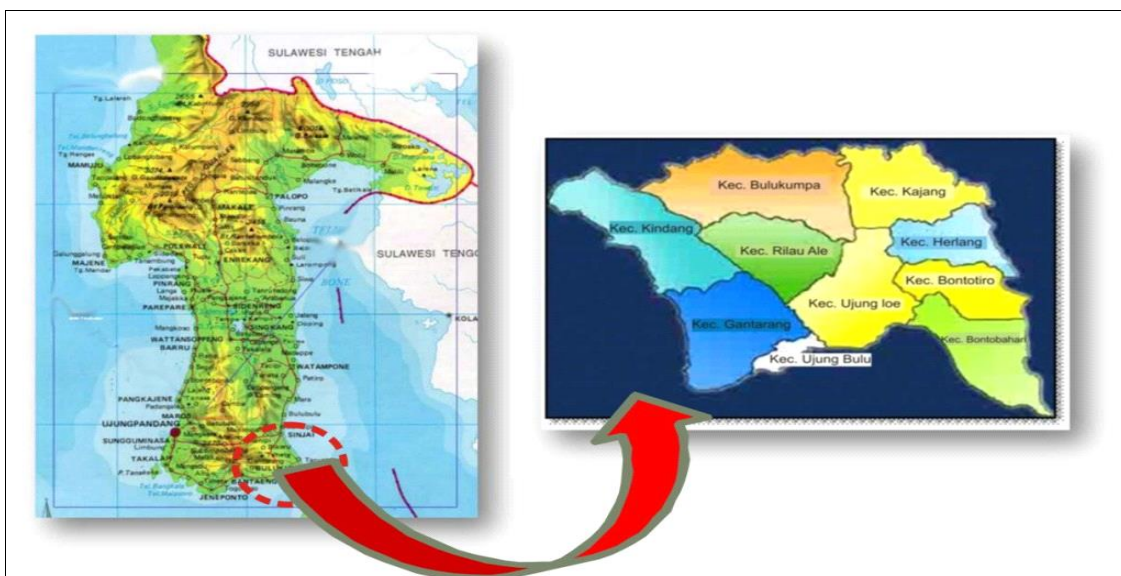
SULAWESI TENGAH

Tg. Lalaren

MAMUJU

Tg. Rangas

MAJENE

PALOPO

MAKALE

Tg. Batikala

POLEWALI

ENREKANG

PINRANG

PAREPARE

Mangkoso

WATTANSOPPENG

BARRU

PANGKAJENE

MAROS

UJUNGPANDANG

SUNGGUMINASA

TAKALAR

JENEPONTO

BANTAENG

BULUKUMBA

SINJAI

WATAMPONE

TELUK

BONE

SULAWESI TENGG

KOLA

Kec. Bulukumpa

Kec. Kajang

Kec. Kindang

Kec. Rilau Ale

Kec. Herlang

Kec. Bontotiro

Kec. Ujung loe

Kec. Gantarang

Kec. Bontobahari

Kec. Ujung Bulu